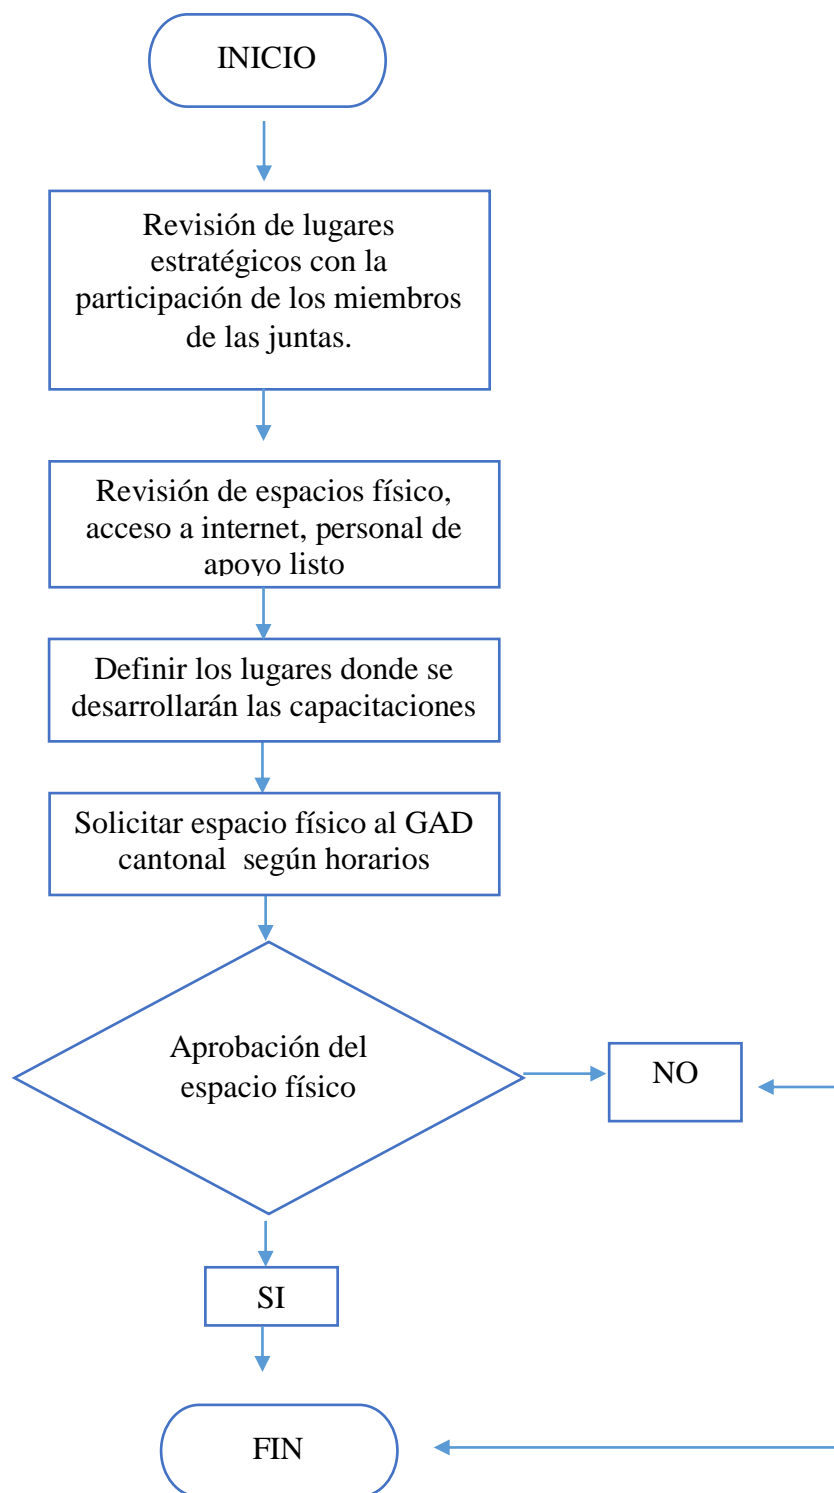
INICIO

Revisión de lugares estratégicos con la participación de los miembros de las juntas.

Revisión de espacios físico, acceso a internet, personal de apoyo listo

Definir los lugares donde se desarrollarán las capacitaciones

Solicitar espacio físico al GAD cantonal según horarios

Aprobación del espacio físico

NO

SI

FIN